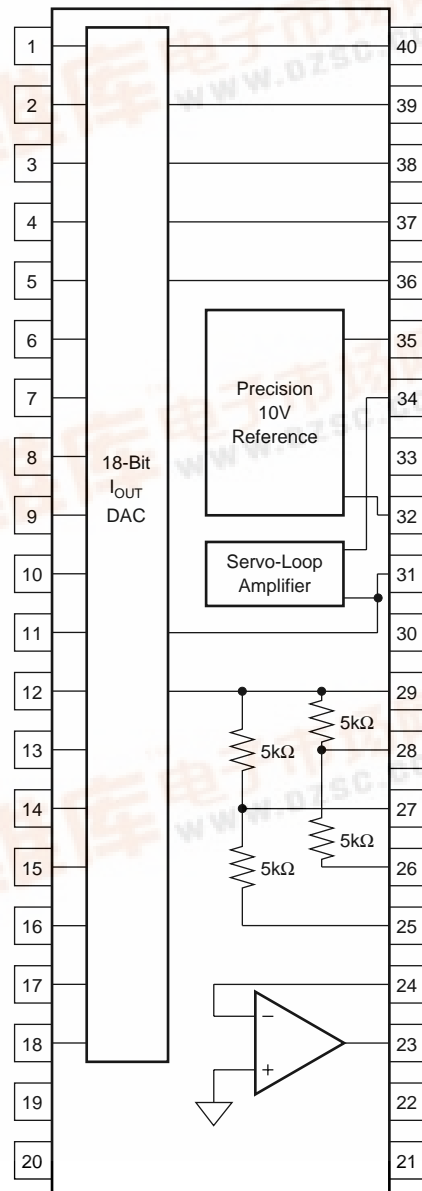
1
2
3
4
5
6
7
8
9
10
11
12
13
14
15
16
17
18
19
20

18-Bit
$I_{OUT}$
DAC

Precision
10V
Reference

Servo-Loop
Amplifier

5kΩ
5kΩ
5kΩ
5kΩ

−
+

40
39
38
37
36
35
34
33
32
31
30
29
28
27
26
25
24
23
22
21

www.dzsc.com